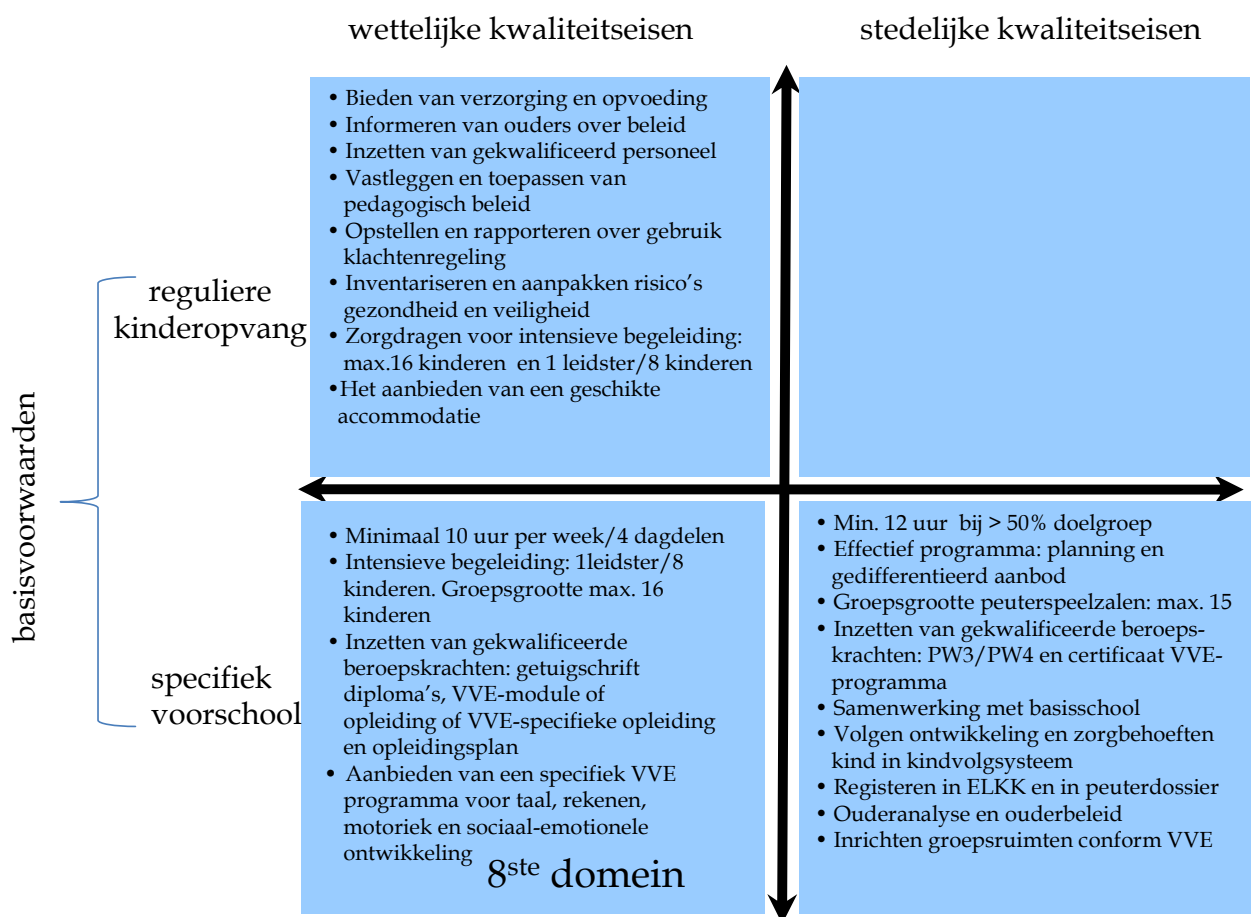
wettelijke kwaliteitseisen

stedelijke kwaliteitseisen

basisvoorwaarden

reguliere kinderopvang

- Bieden van verzorging en opvoeding
- Informeren van ouders over beleid
- Inzetten van gekwalificeerd personeel
- Vastleggen en toepassen van pedagogisch beleid
- Opstellen en rapporteren over gebruik klachtenregeling
- Inventariseren en aanpakken risico's gezondheid en veiligheid
- Zorgdragen voor intensieve begeleiding: max.16 kinderen en 1 leidster/8 kinderen
- Het aanbieden van een geschikte accommodatie

specifiek voorschool

- Minimaal 10 uur per week/4 dagdelen
- Intensieve begeleiding: 1leidster/8 kinderen. Groepsgrootte max. 16 kinderen
- Inzetten van gekwalificeerde beroepskrachten: getuigschrift diploma's, VVE-module of opleiding of VVE-specifieke opleiding en opleidingsplan
- Aanbieden van een specifiek VVE programma voor taal, rekenen, motoriek en sociaal-emotionele ontwikkeling

8$^{ste}$ domein

- Min. 12 uur bij > 50% doelgroep
- Effectief programma: planning en gedifferentieerd aanbod
- Groepsgrootte peuterspeelzalen: max. 15
- Inzetten van gekwalificeerde beroepskrachten: PW3/PW4 en certificaat VVE-programma
- Samenwerking met basisschool
- Volgen ontwikkeling en zorgbehoeften kind in kindvolgsysteem
- Registeren in ELKK en in peuterdossier
- Ouderanalyse en ouderbeleid
- Inrichten groepsruimten conform VVE